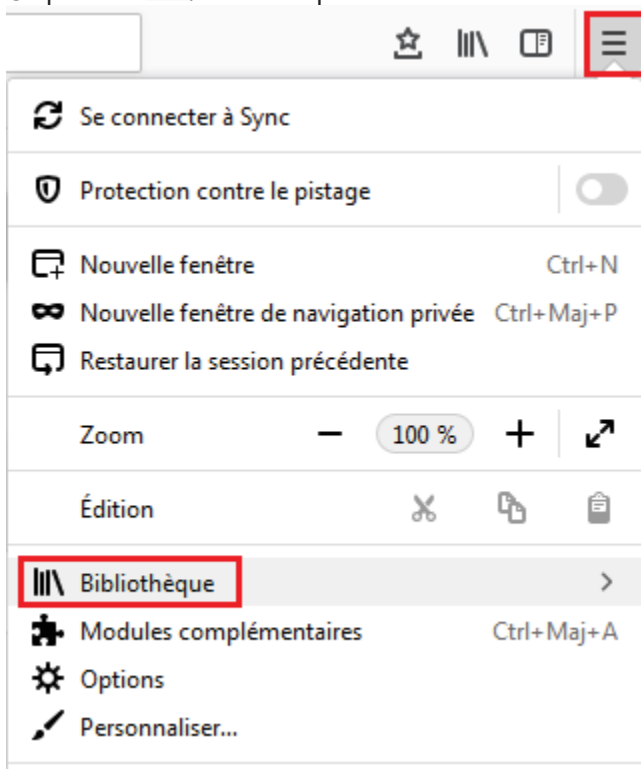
Se connecter à Sync

Protection contre le pistage

Nouvelle fenêtre Ctrl+N

Nouvelle fenêtre de navigation privée Ctrl+Maj+P

Restaurer la session précédente

Zoom − 100 % +

Édition

Bibliothèque >

Modules complémentaires Ctrl+Maj+A

Options

Personnaliser...